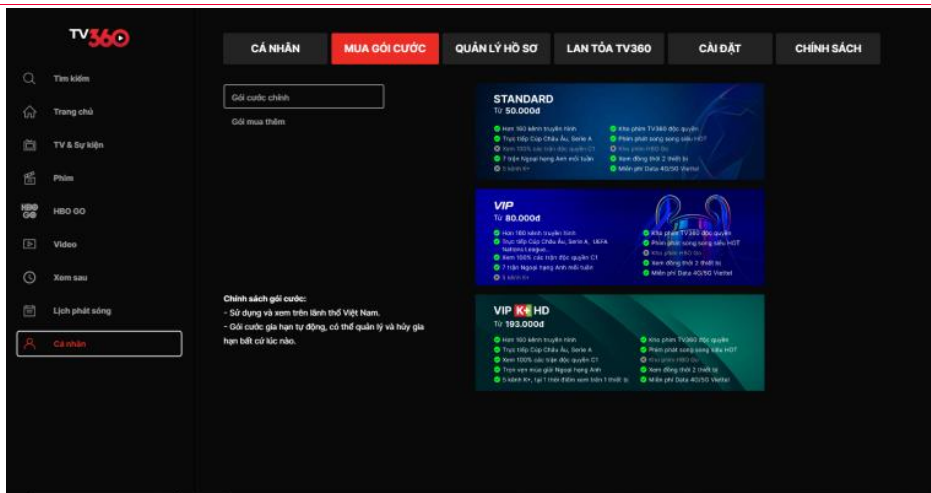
TV360

Tìm kiếm
Trang chủ
TV & Sự kiện
Phim
HBO GO
Video
Xem sau
Lịch phát sóng
Cá nhân

CÁ NHÂN
MUA GÓI CƯỚC
QUẢN LÝ HỒ SƠ
LAN TỎA TV360
CÀI ĐẶT
CHÍNH SÁCH

Gói cước chính
Gói mua thêm

STANDARD
Từ 50.000đ
Hơn 160 kênh truyền hình
Trực tiếp Cúp Châu Âu, Serie A
Xem 100% các trận độc quyền C1
7 trận Ngoại hạng Anh mỗi tuần
5 kênh K+
Kho phim TV360 độc quyền
Phim phát song song siêu HOT
Kho phim HBO Go
Xem đồng thời 2 thiết bị
Miễn phí Data 4G/5G Viettel

VIP
Từ 80.000đ
Hơn 160 kênh truyền hình
Trực tiếp Cúp Châu Âu, Serie A, UEFA Nations League
Xem 100% các trận độc quyền C1
7 trận Ngoại hạng Anh mỗi tuần
5 kênh K+
Kho phim TV360 độc quyền
Phim phát song song siêu HOT
Kho phim HBO Go
Xem đồng thời 2 thiết bị
Miễn phí Data 4G/5G Viettel

VIP K+ HD
Từ 193.000đ
Hơn 160 kênh truyền hình
Trực tiếp Cúp Châu Âu, Serie A
Xem 100% các trận độc quyền C1
Trọn vẹn mùa giải Ngoại hạng Anh
5 kênh K+, tại 1 thời điểm xem trên 1 thiết bị
Kho phim TV360 độc quyền
Phim phát song song siêu HOT
Kho phim HBO Go
Xem đồng thời 2 thiết bị
Miễn phí Data 4G/5G Viettel

Chính sách gói cước:
- Sử dụng và xem trên lãnh thổ Việt Nam.
- Gói cước gia hạn tự động, có thể quản lý và hủy gia hạn bất cứ lúc nào.